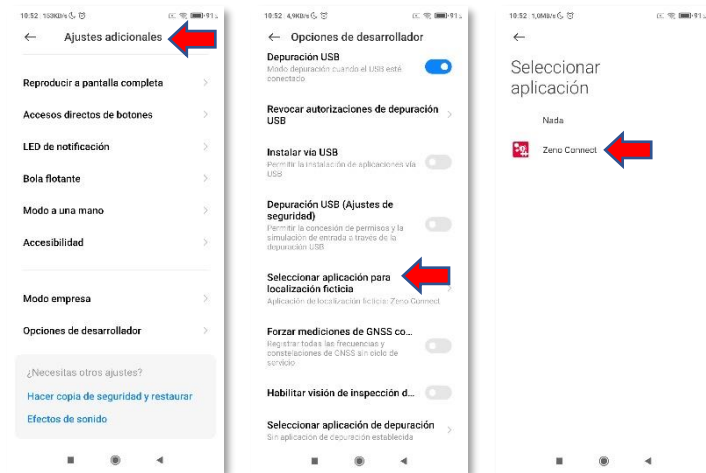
10:52 153KB/s

←  Ajustes adicionales

Reproducir a pantalla completa

Accesos directos de botones

LED de notificación

Bola flotante

Modo a una mano

Accesibilidad

Modo empresa

Opciones de desarrollador

¿Necesitas otros ajustes?

Hacer copia de seguridad y restaurar

Efectos de sonido

10:52 4,9KB/s

←  Opciones de desarrollador

Depuración USB
Modo depuración cuando el USB esté conectado

Revocar autorizaciones de depuración USB

Instalar vía USB
Permitir la instalación de aplicaciones vía USB

Depuración USB (Ajustes de seguridad)
Permitir la concesión de permisos y la simulación de entrada a través de la depuración USB

Seleccionar aplicación para localización ficticia
Aplicación de localización ficticia: Zeno Connect

Forzar mediciones de GNSS co...
Registrar todas las frecuencias y constelaciones de GNSS sin ciclo de servicio

Habilitar visión de inspección d...

Seleccionar aplicación de depuración
Sin aplicación de depuración establecida

10:52 1,0MB/s

←

Seleccionar aplicación

Nada

Zeno Connect